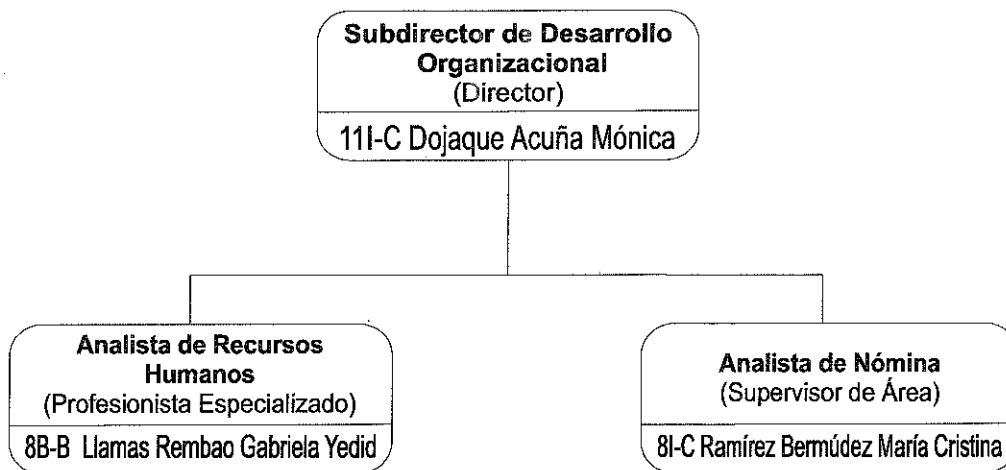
Subdirector de Desarrollo Organizacional
(Director)
11I-C Dojaque Acuña Mónica

Analista de Recursos Humanos
(Profesionista Especializado)
8B-B Llamas Rembao Gabriela Yedid

Analista de Nómina
(Supervisor de Área)
8I-C Ramírez Bermúdez María Cristina